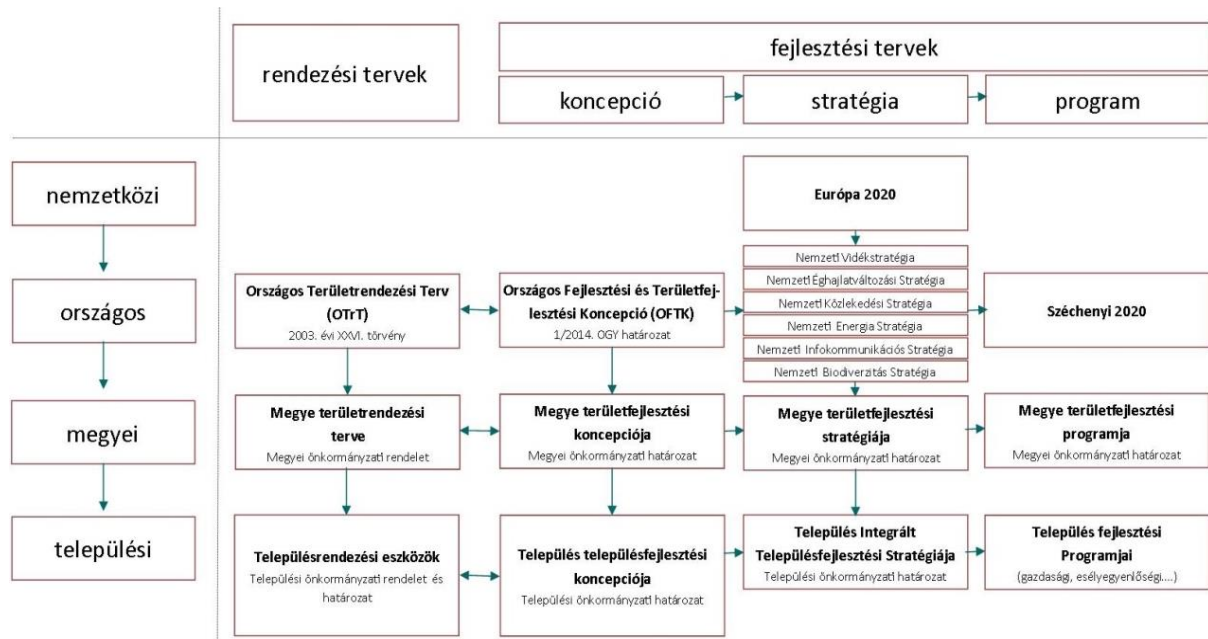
rendezési tervek

fejlesztési tervek

koncepció

stratégia

program

nemzetközi

országos

megyei

települési

Európa 2020

Nemzeti Vidékstratégia

Nemzeti Éghajlatváltozási Stratégia

Nemzeti Közlekedési Stratégia

Nemzeti Energia Stratégia

Nemzeti Infokommunikációs Stratégia

Nemzeti Biodiverzitás Stratégia

Országos Területrendezési Terv (OTrT)
2003. évi XXVI. törvény

Országos Fejlesztési és Területfejlesztési Koncepció (OFTK)
1/2014. OGY határozat

Széchenyi 2020

Megye területrendezési terve
Megyei önkormányzati rendelet

Megye területfejlesztési koncepciója
Megyei önkormányzati határozat

Megye területfejlesztési stratégiája
Megyei önkormányzati határozat

Megye területfejlesztési programja
Megyei önkormányzati határozat

Településrendezési eszközök
Települési önkormányzati rendelet és határozat

Település településfejlesztési koncepciója
Települési önkormányzati határozat

Település Integrált Településfejlesztési Stratégiája
Települési önkormányzati határozat

Település fejlesztési Programjai
(gazdasági, esélyegyenlőségi....)